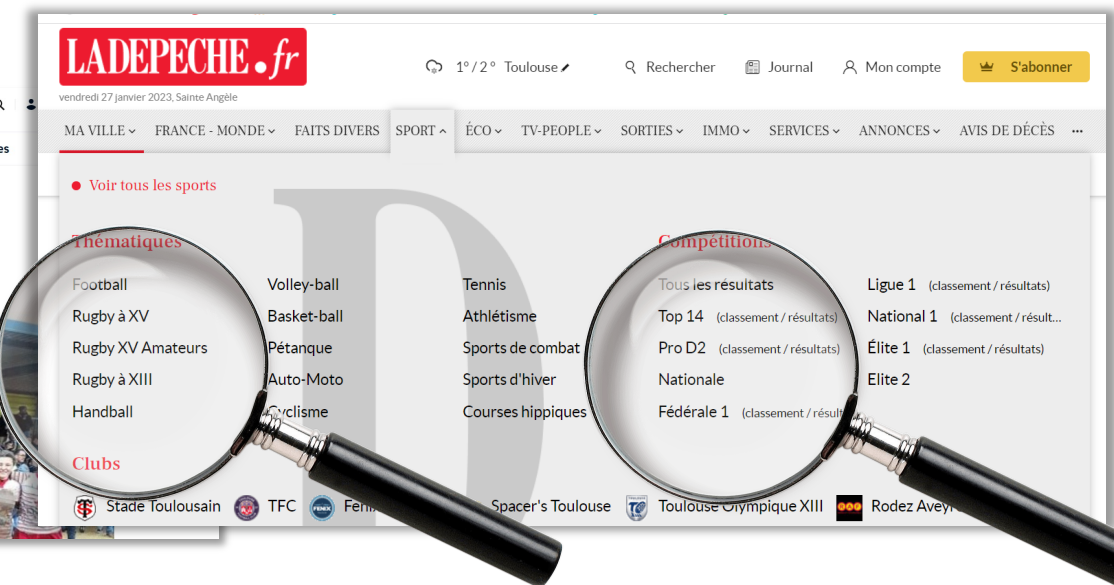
LADEPECHE.fr

vendredi 27 janvier 2023, Sainte Angèle

1° / 2° Toulouse

Rechercher

Journal

Mon compte

S'abonner

MA VILLE FRANCE - MONDE FAITS DIVERS SPORT ÉCO TV-PEOPLE SORTIES IMMO SERVICES ANNONCES AVIS DE DÉCÈS ...

Voir tous les sports

Thématiques

Football
Rugby à XV
Rugby XV Amateurs
Rugby à XIII
Handball

Volley-ball
Basket-ball
Pétanque
Auto-Moto
Cyclisme

Tennis
Athlétisme
Sports de combat
Sports d'hiver
Courses hippiques

Compétitions

Tous les résultats
Top 14 (classement / résultats)
Pro D2 (classement / résultats)
Nationale
Fédérale 1 (classement / résult

Ligue 1 (classement / résultats)
National 1 (classement / résult...
Élite 1 (classement / résultats)
Élite 2

Clubs

Stade Toulousain TFC Feni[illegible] Spacer's Toulouse Toulouse Olympique XIII Rodez Avey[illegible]